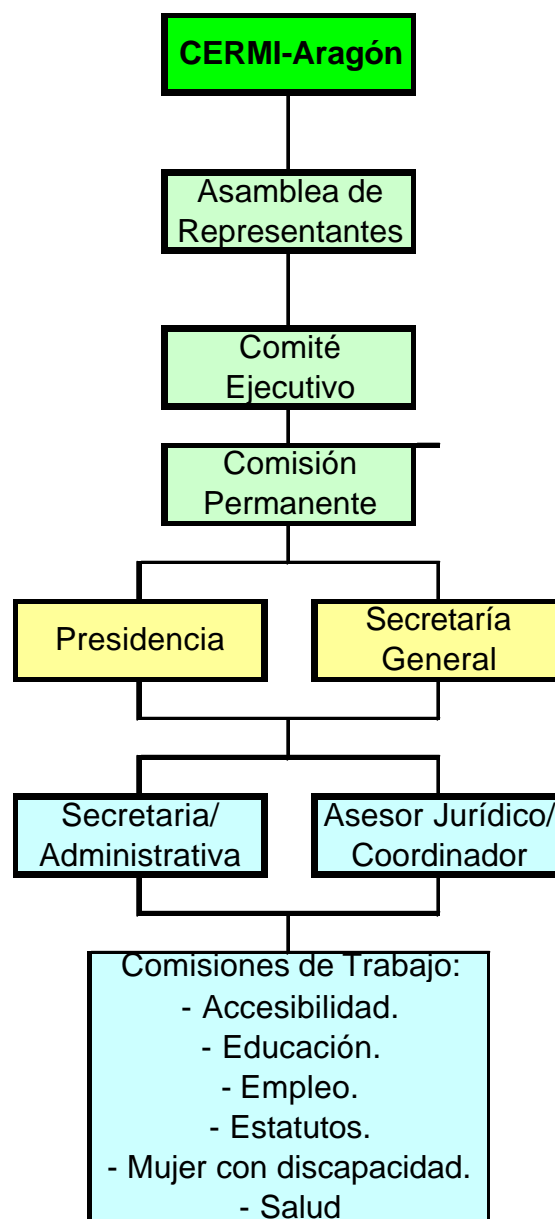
CERMI-Aragón

Asamblea de Representantes

Comité Ejecutivo

Comisión Permanente

Presidencia

Secretaría General

Secretaria/ Administrativa

Asesor Jurídico/ Coordinador

Comisiones de Trabajo:
- Accesibilidad.
- Educación.
- Empleo.
- Estatutos.
- Mujer con discapacidad.
- Salud